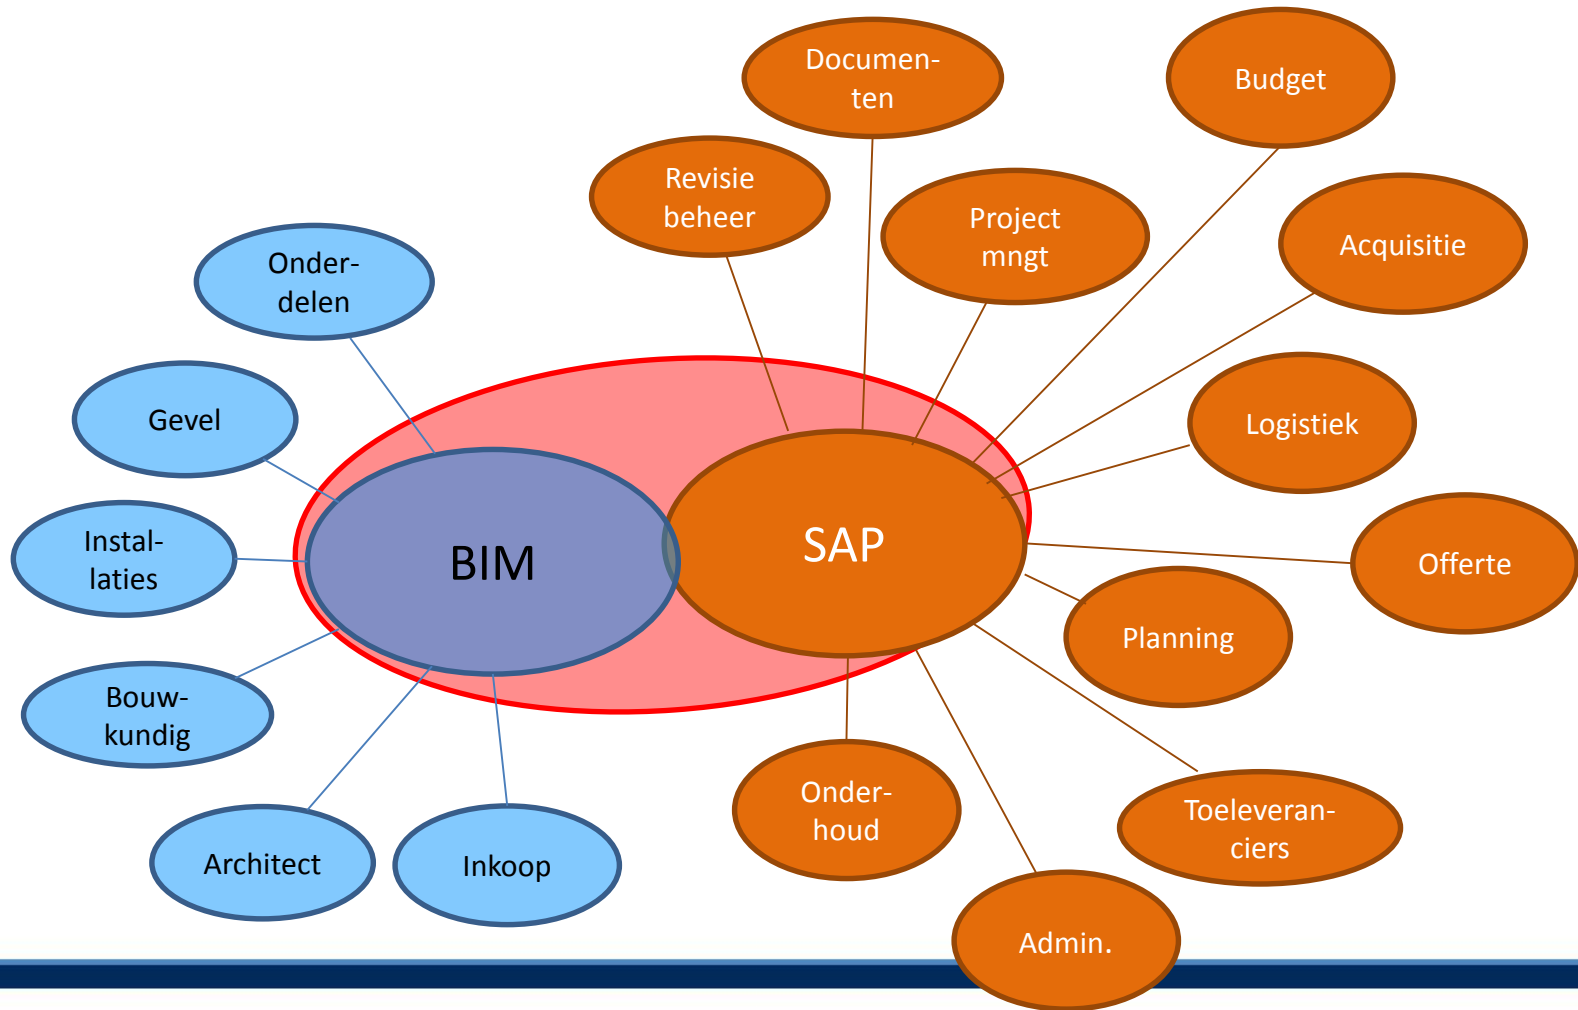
Documenten

Budget

Revisie beheer

Project mngt

Acquisitie

Onderdelen

Gevel

Logistiek

Installaties

BIM

SAP

Offerte

Planning

Bouwkundig

Architect

Inkoop

Onderhoud

Toeleveranciers

Admin.